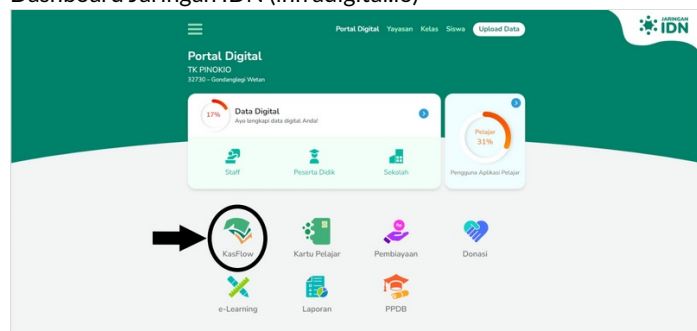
Dashboard Jaringan IDN (.digital.id)

JARINGAN IDN

Portal Digital Yayasan Kelas Siswa Upload Data

Portal Digital
TK PINOKIO
32730 - Gondanglegi Wetan

17% Data Digital
Ayo lengkapi data digital Anda!

Staff Peserta Didik Sekolah

Pelajar 31%
Pengguna Aplikasi Pelajar

KasFlow Kartu Pelajar Pembiayaan Donasi

e-Learning Laporan PPDB